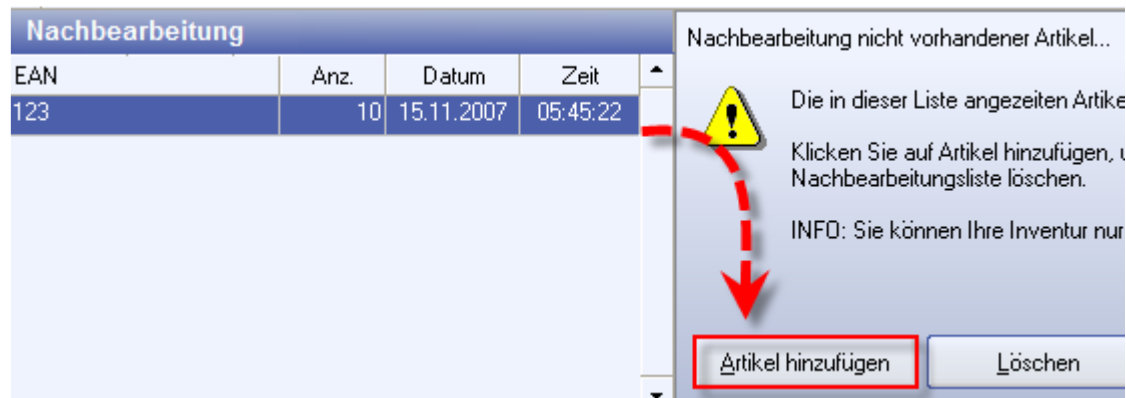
Nachbearbeitung

| EAN | Anz. | Datum | Zeit |
|---|---|---|---|
| 123 | 10 | 15.11.2007 | 05:45:22 |

Nachbearbeitung nicht vorhandener Artikel...

Die in dieser Liste angezeiten Artike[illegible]

Klicken Sie auf Artikel hinzufügen, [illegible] Nachbearbeitungsliste löschen.

INFO: Sie können Ihre Inventur nur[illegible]

Artikel hinzufügen

Löschen